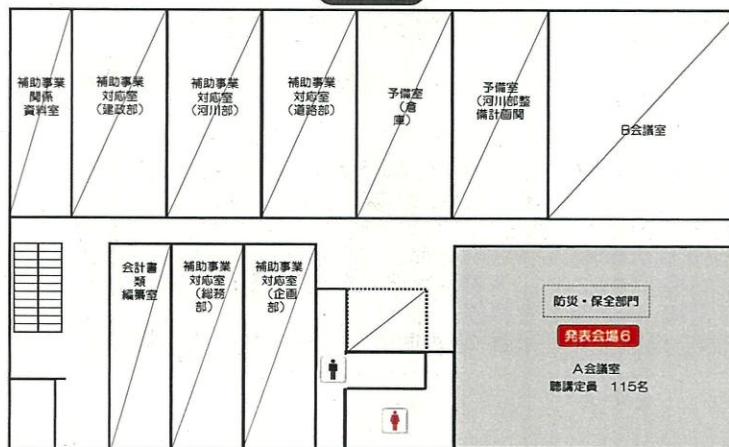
補助事業関係資料室

補助事業対応室(建政部)

補助事業対応室(河川部)

補助事業対応室(道路部)

予備室(倉庫)

予備室(河川部整備計画関

B会議室

会計書類編纂室

補助事業対応室(総務部)

補助事業対応室(企画部)

防災・保全部門

発表会場6

A会議室
聴講定員 115名